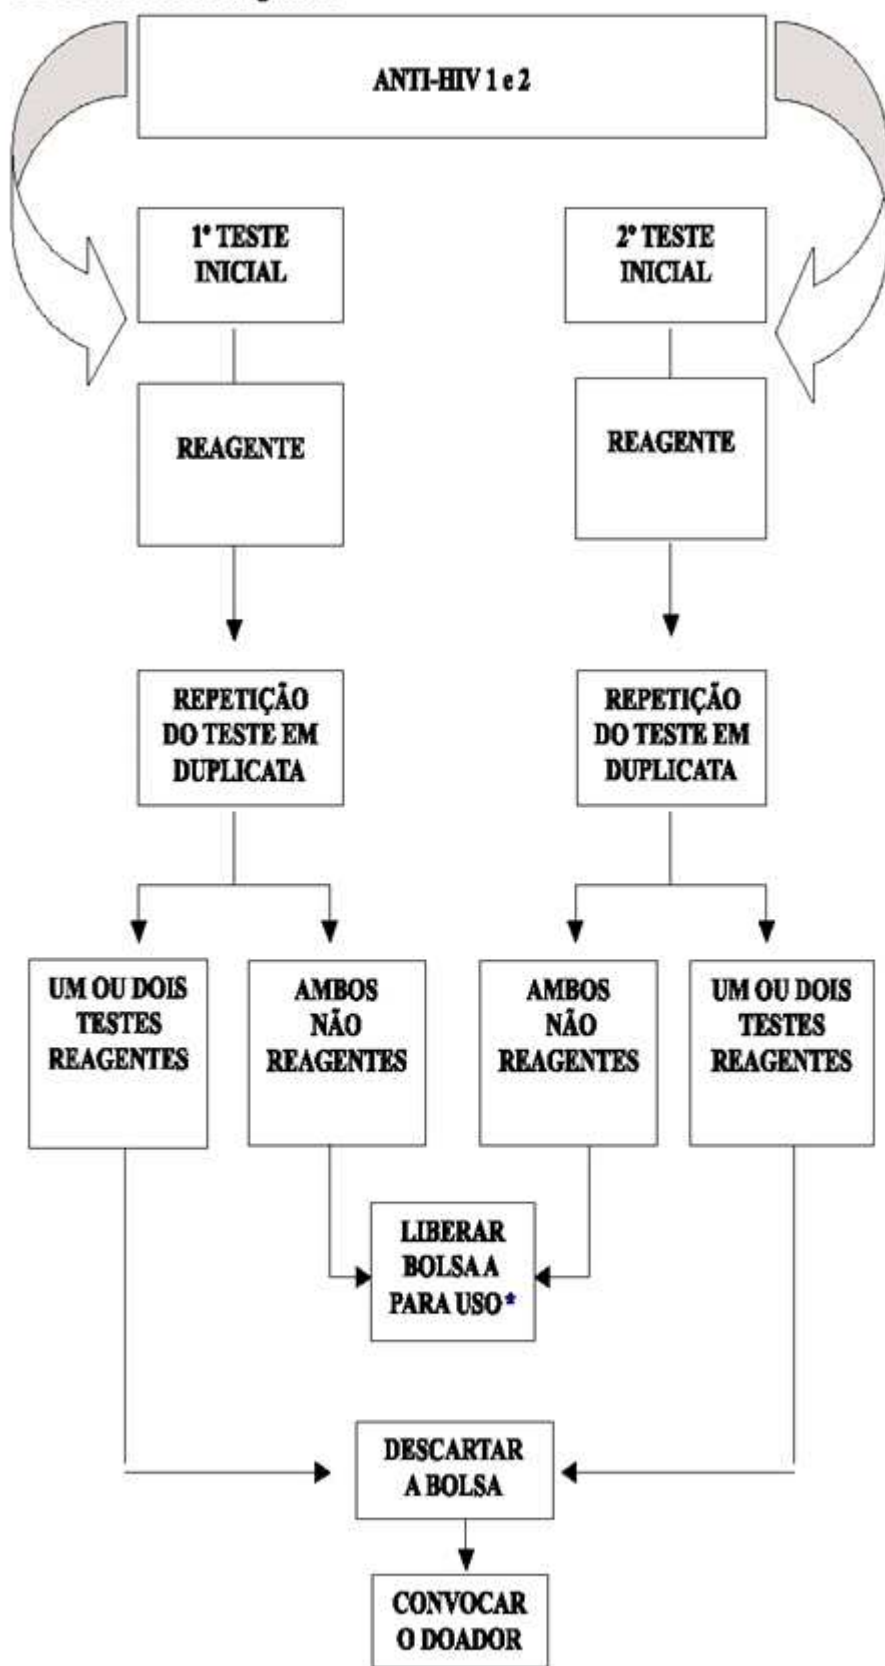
ANTI-HIV 1 e 2

1° TESTE INICIAL

REAGENTE

REPETIÇÃO DO TESTE EM DUPLICATA

UM OU DOIS TESTES REAGENTES

AMBOS NÃO REAGENTES

2° TESTE INICIAL

REAGENTE

REPETIÇÃO DO TESTE EM DUPLICATA

AMBOS NÃO REAGENTES

UM OU DOIS TESTES REAGENTES

LIBERAR BOLSA A PARA USO *

DESCARTAR A BOLSA

CONVOCAR O DOADOR